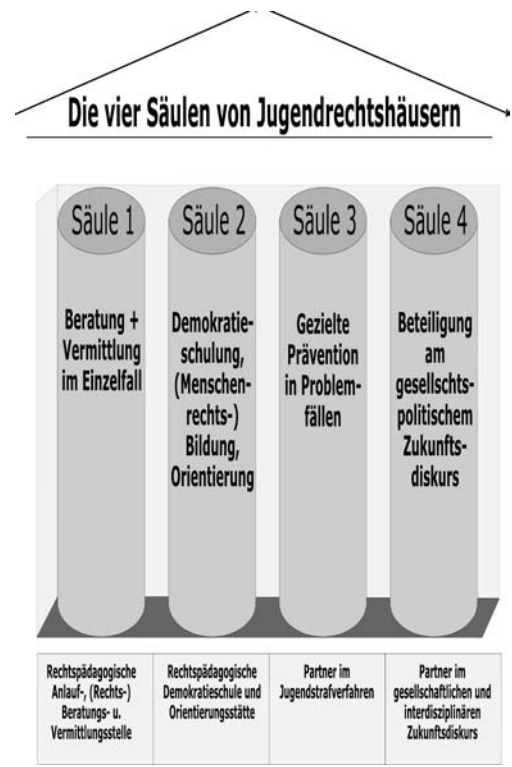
Die vier Säulen von Jugendrechtshäusern

Säule 1

Beratung + Vermittlung im Einzelfall

Säule 2

Demokratieschulung, (Menschenrechts-) Bildung, Orientierung

Säule 3

Gezielte Prävention in Problemfällen

Säule 4

Beteiligung am gesellschtspolitischem Zukunftsdiskurs

| Rechtspädagogische Anlauf-, (Rechts-) Beratungs- u. Vermittlungsstelle | Rechtspädagogische Demokratieschule und Orientierungsstätte | Partner im Jugendstrafverfahren | Partner im gesellschaftlichen und interdisziplinären Zukunftsdiskurs |
|---|---|---|---|